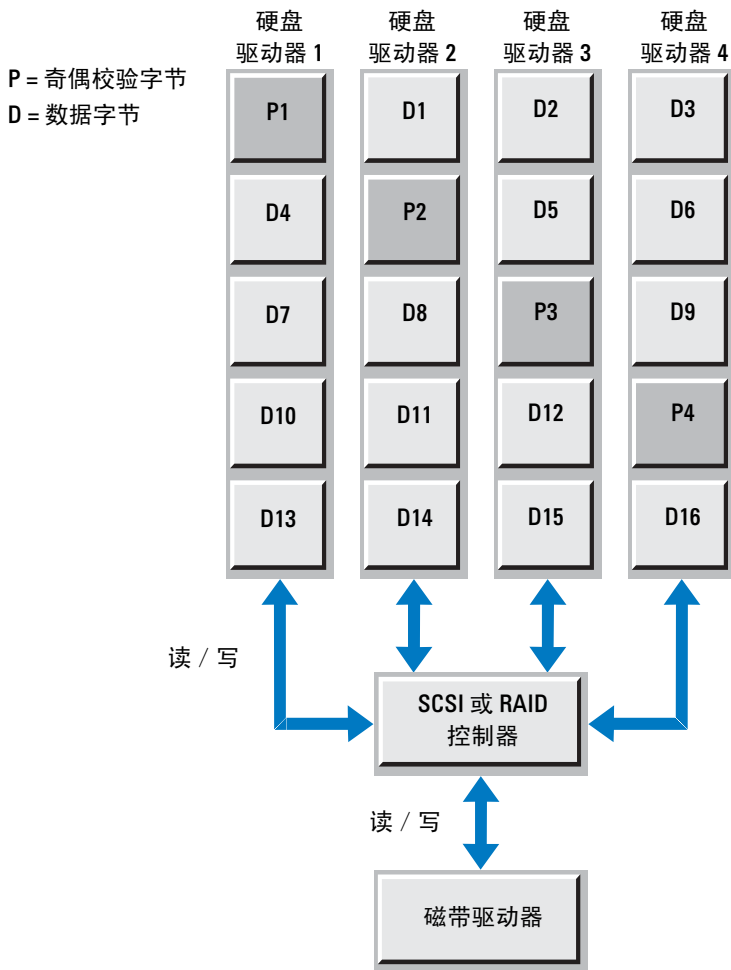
P = 奇偶校验字节
D = 数据字节

硬盘
驱动器 1

硬盘
驱动器 2

硬盘
驱动器 3

硬盘
驱动器 4

| 驱动器 1 | 驱动器 2 | 驱动器 3 | 驱动器 4 |
|---|---|---|---|
| P1 | D1 | D2 | D3 |
| D4 | P2 | D5 | D6 |
| D7 | D8 | P3 | D9 |
| D10 | D11 | D12 | P4 |
| D13 | D14 | D15 | D16 |

读 / 写

SCSI 或 RAID
控制器

读 / 写

磁带驱动器